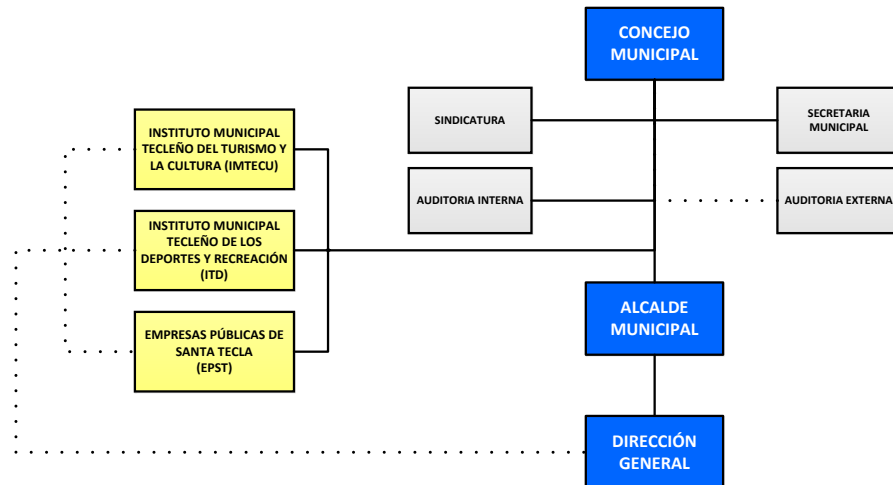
CONCEJO MUNICIPAL

SINDICATURA

SECRETARIA MUNICIPAL

AUDITORIA INTERNA

AUDITORIA EXTERNA

INSTITUTO MUNICIPAL TECLEÑO DEL TURISMO Y LA CULTURA (IMTECU)

INSTITUTO MUNICIPAL TECLEÑO DE LOS DEPORTES Y RECREACIÓN (ITD)

EMPRESAS PÚBLICAS DE SANTA TECLA (EPST)

ALCALDE MUNICIPAL

DIRECCIÓN GENERAL